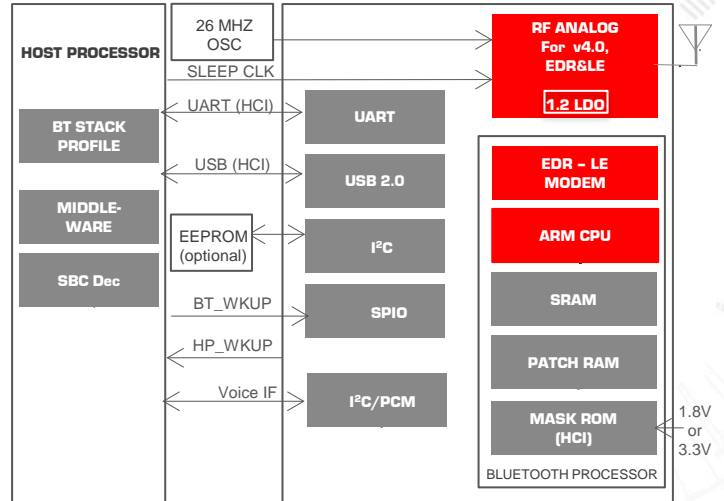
HOST PROCESSOR

26 MHZ OSC

SLEEP CLK

RF ANALOG For v4.0, EDR&LE

1.2 LDO

UART (HCI)

UART

BT STACK PROFILE

USB (HCI)

USB 2.0

EDR – LE MODEM

MIDDLE-WARE

EEPROM (optional)

$I^2C$

ARM CPU

SBC Dec

BT_WKUP

SPIO

SRAM

HP_WKUP

PATCH RAM

Voice IF

$I^2C$/PCM

MASK ROM (HCI)

1.8V or 3.3V

BLUETOOTH PROCESSOR